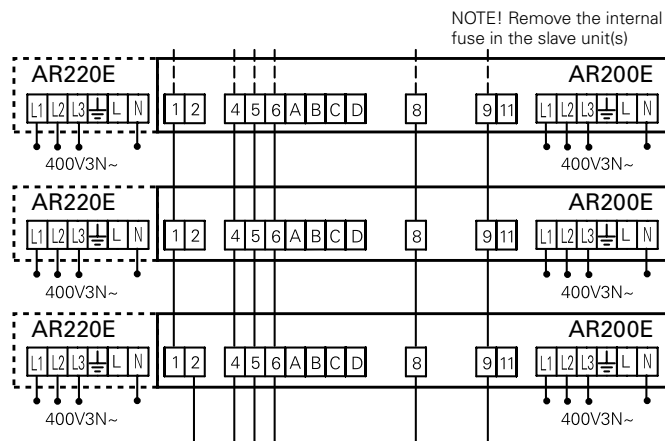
NOTE! Remove the internal fuse in the slave unit(s)

AR220E
L1 L2 L3 ⏚ L N
400V3N~

1 2 4 5 6 A B C D 8 9 11

AR200E
L1 L2 L3 ⏚ L N
400V3N~

AR220E
L1 L2 L3 ⏚ L N
400V3N~

1 2 4 5 6 A B C D 8 9 11

AR200E
L1 L2 L3 ⏚ L N
400V3N~

AR220E
L1 L2 L3 ⏚ L N
400V3N~

1 2 4 5 6 A B C D 8 9 11

AR200E
L1 L2 L3 ⏚ L N
400V3N~